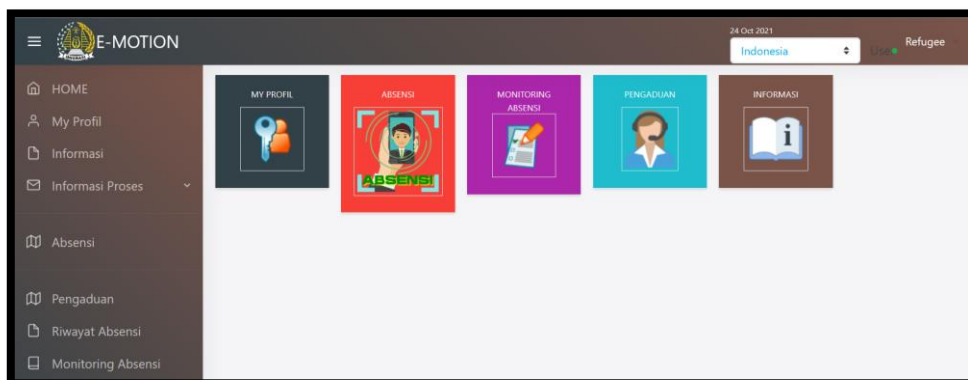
E-MOTION

24 Oct 2021

Indonesia

User

Refugee

HOME

My Profil

Informasi

Informasi Proses

Absensi

Pengaduan

Riwayat Absensi

Monitoring Absensi

MY PROFIL

ABSENSI

ABSENSI

MONITORING ABSENSI

PENGADUAN

INFORMASI